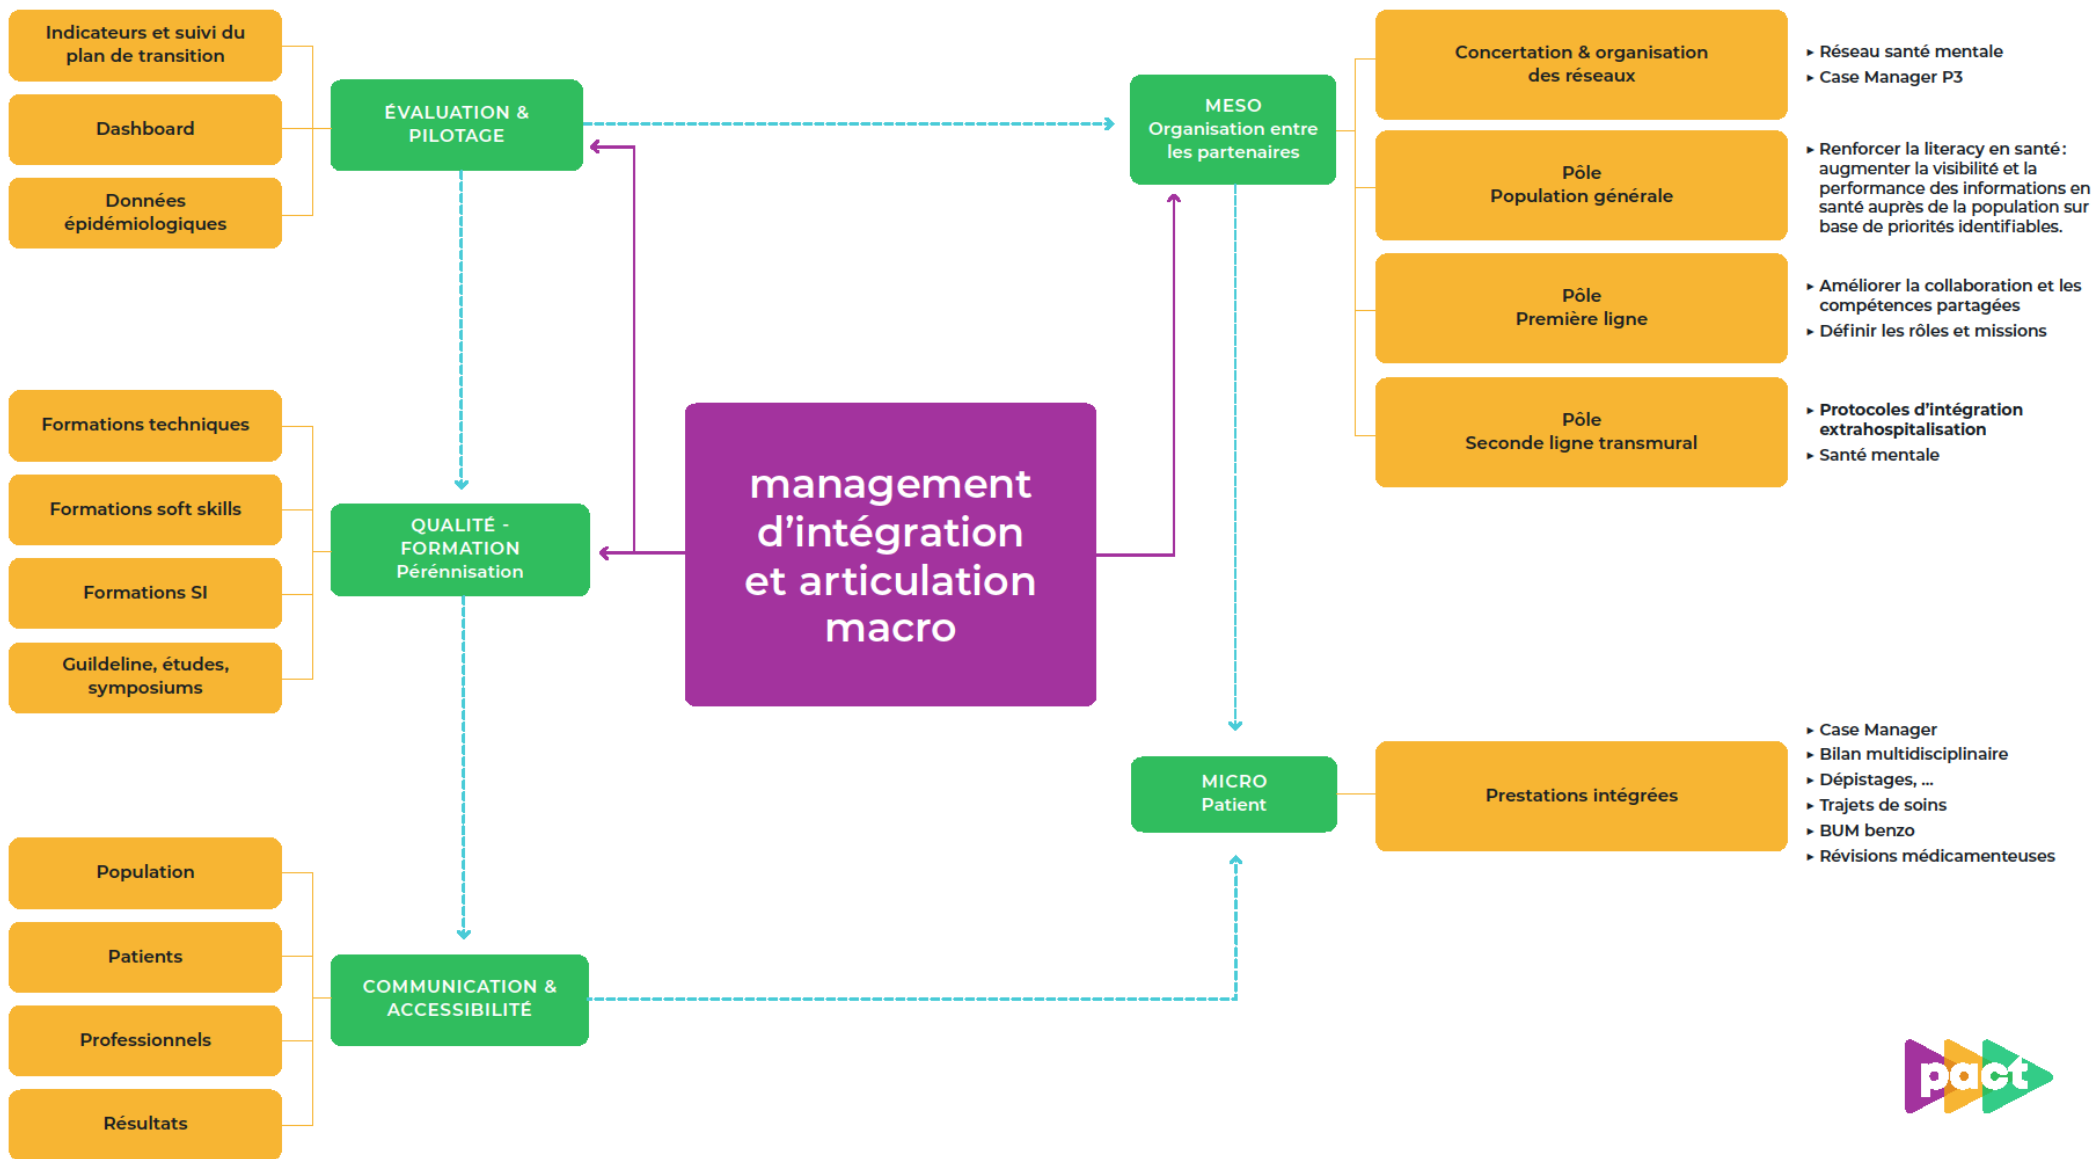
Indicateurs et suivi du plan de transition

Dashboard

Données épidémiologiques

ÉVALUATION & PILOTAGE

MESO
Organisation entre les partenaires

Concertation & organisation des réseaux

▸ Réseau santé mentale
▸ Case Manager P3

Pôle
Population générale

▸ Renforcer la literacy en santé : augmenter la visibilité et la performance des informations en santé auprès de la population sur base de priorités identifiables.

Pôle
Première ligne

▸ Améliorer la collaboration et les compétences partagées
▸ Définir les rôles et missions

Pôle
Seconde ligne transmural

▸ Protocoles d'intégration extrahospitalisation
▸ Santé mentale

Formations techniques

Formations soft skills

Formations SI

Guildeline, études, symposiums

QUALITÉ - FORMATION
Pérénnisation

management d'intégration et articulation macro

MICRO
Patient

Prestations intégrées

▸ Case Manager
▸ Bilan multidisciplinaire
▸ Dépistages, ...
▸ Trajets de soins
▸ BUM benzo
▸ Révisions médicamenteuses

Population

Patients

Professionnels

Résultats

COMMUNICATION & ACCESSIBILITÉ

pact